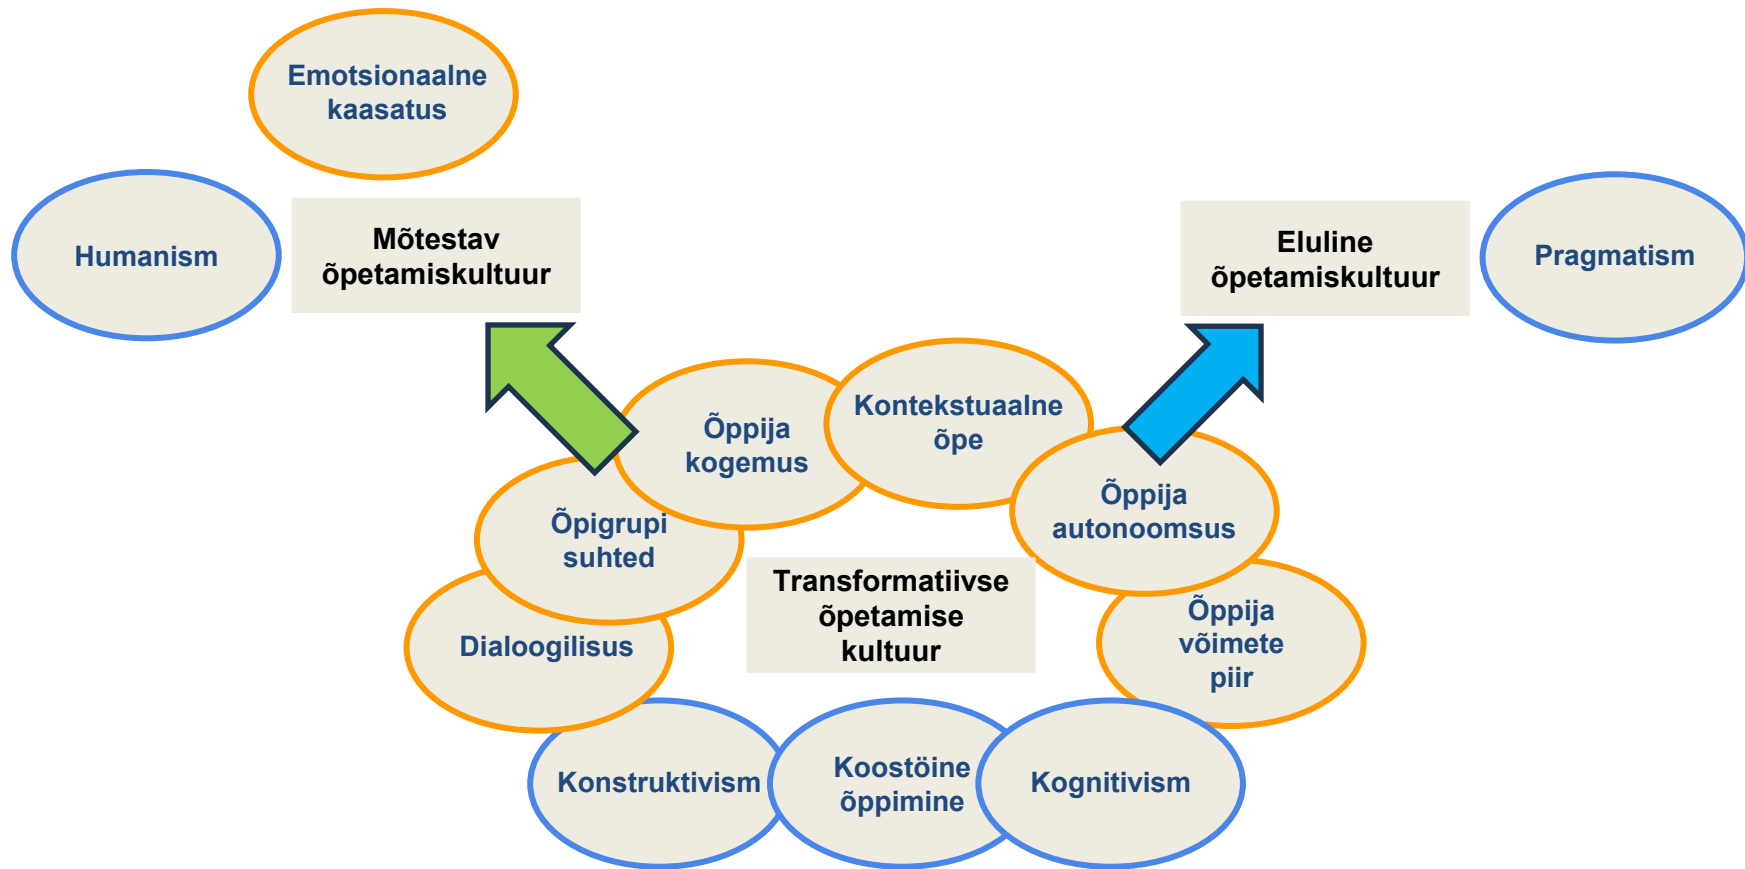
Emotsionaalne kaasatus

Humanism

Mõtestav õpetamiskultuur

Eluline õpetamiskultuur

Pragmatism

Õppija kogemus

Kontekstuaalne õpe

Õppija autonoomsus

Õpigrupi suhted

Transformatiivse õpetamise kultuur

Õppija võimete piir

Dialoogilisus

Konstruktivism

Koostöine õppimine

Kognitivism